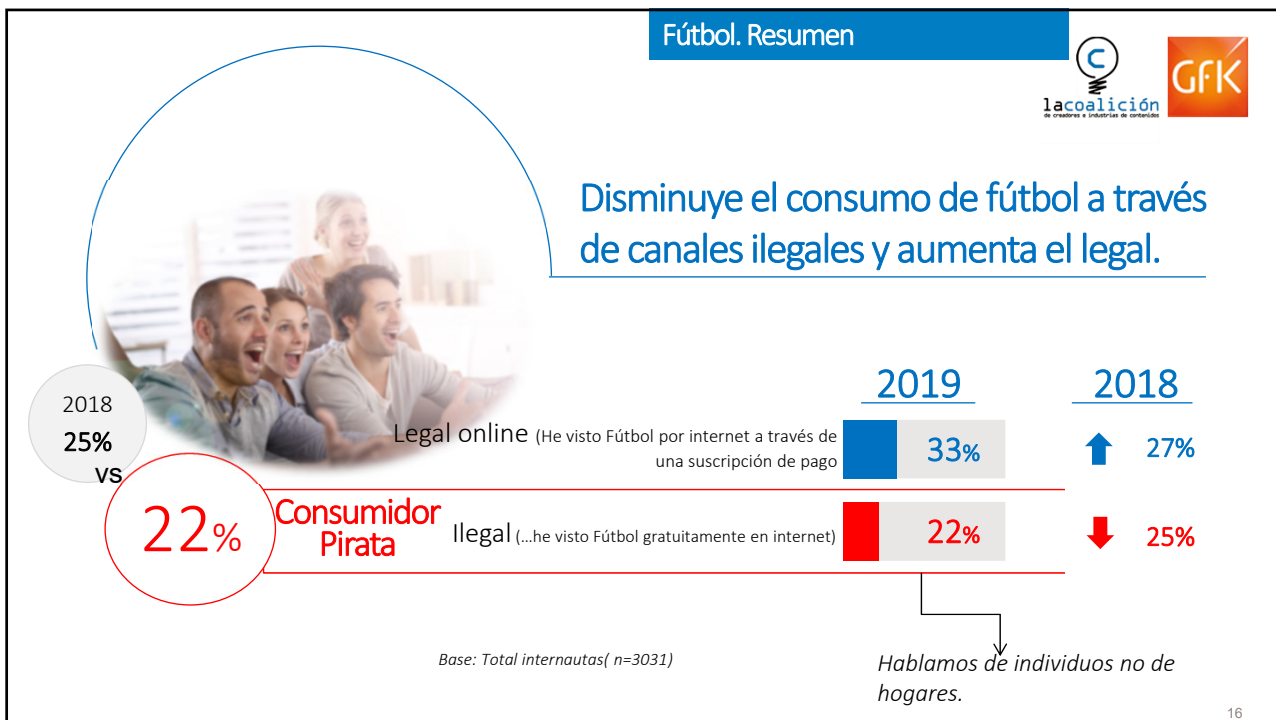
Fútbol. Resumen

lacoalición
de creadores e industrias de contenidos

GfK

Disminuye el consumo de fútbol a través de canales ilegales y aumenta el legal.

2018
25%
vs

22%

Consumidor Pirata

2019

2018

Legal online (He visto Fútbol por internet a través de una suscripción de pago

33%

27%

Ilegal (…he visto Fútbol gratuitamente en internet)

22%

25%

Base: Total internautas( n=3031)

Hablamos de individuos no de hogares.

16